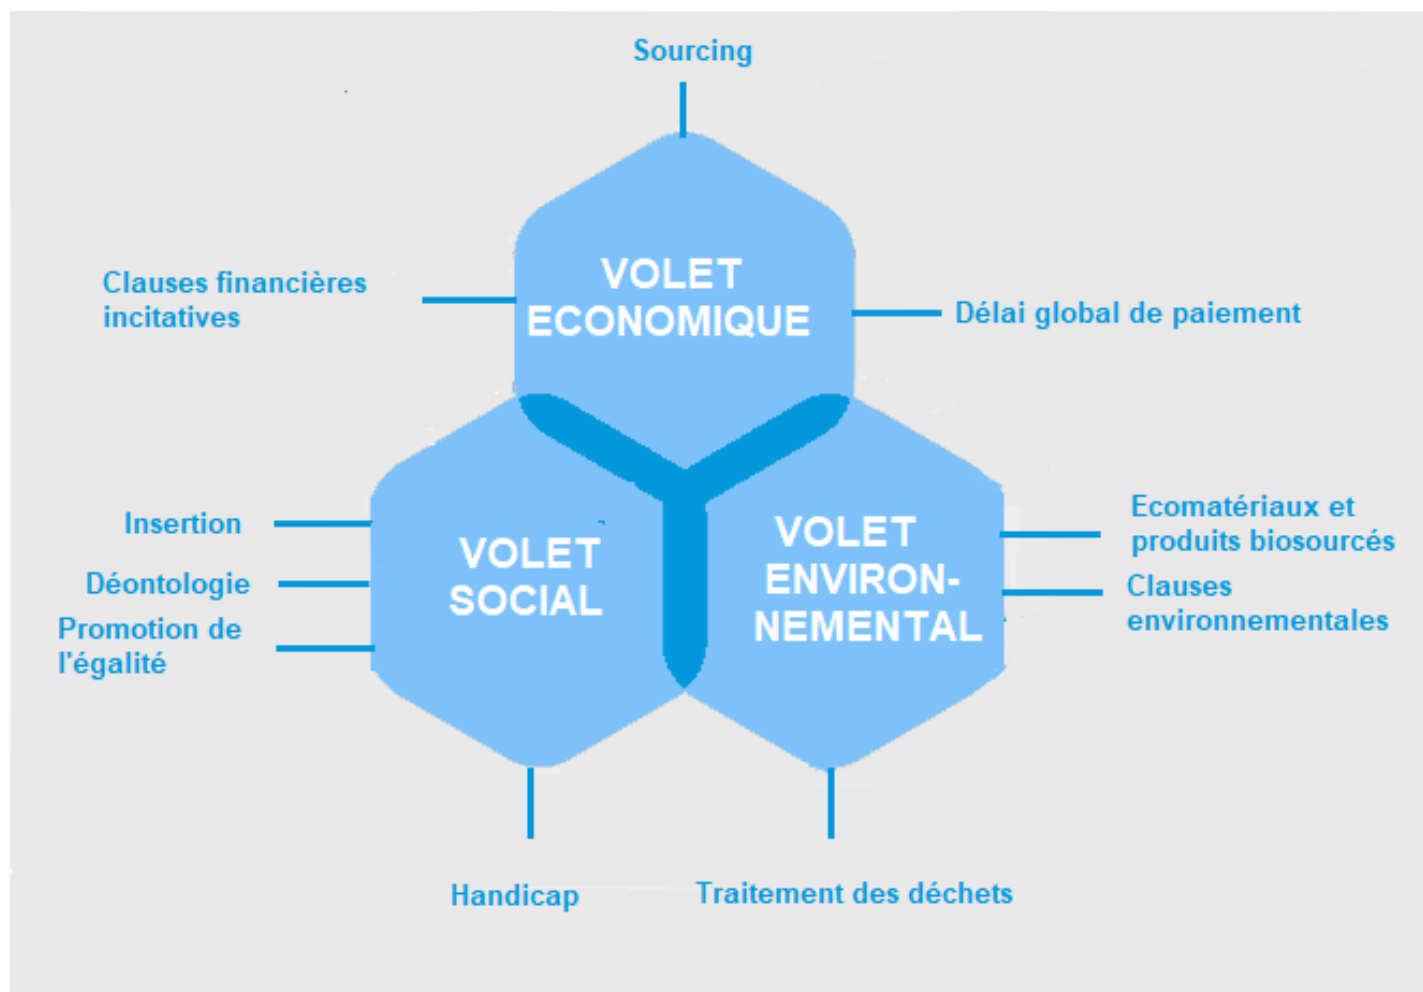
Sourcing

Clauses financières incitatives

VOLET ECONOMIQUE

Délai global de paiement

Insertion

Déontologie

Promotion de l'égalité

VOLET SOCIAL

VOLET ENVIRON-NEMENTAL

Ecomatériaux et produits biosourcés

Clauses environnementales

Handicap

Traitement des déchets